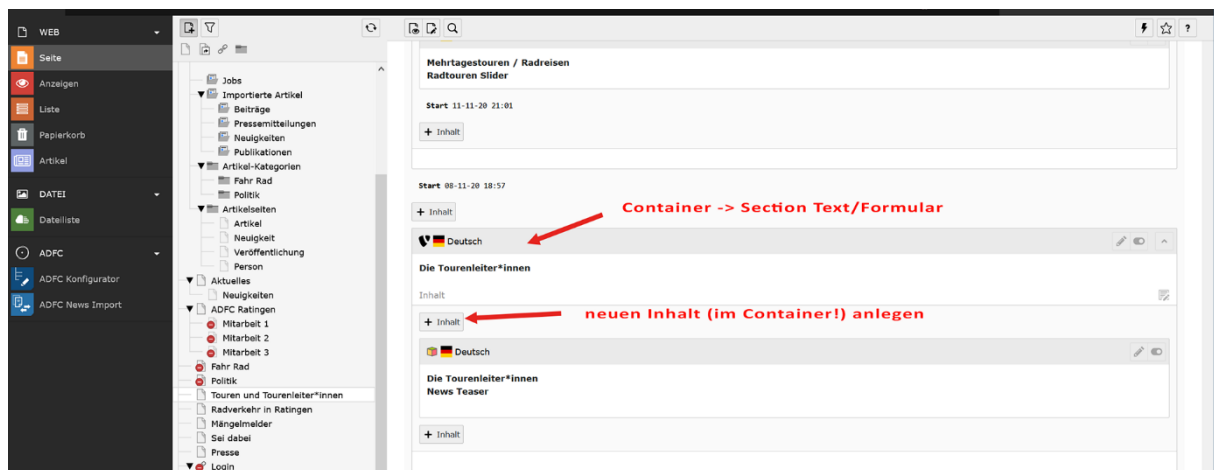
WEB
Seite
Anzeigen
Liste
Papierkorb
Artikel
DATEI
Dateiliste
ADFC
ADFC Konfigurator
ADFC News Import

Jobs
Importierte Artikel
Beiträge
Pressemitteilungen
Neuigkeiten
Publikationen
Artikel-Kategorien
Fahr Rad
Politik
Artikelseiten
Artikel
Neuigkeit
Veröffentlichung
Person
Aktuelles
Neuigkeiten
ADFC Ratingen
Mitarbeit 1
Mitarbeit 2
Mitarbeit 3
Fahr Rad
Politik
Touren und Tourenleiter*innen
Radverkehr in Ratingen
Mängelmelder
Sei dabei
Presse
Login

Mehrtagestouren / Radreisen
Radtouren Slider

Start 11-11-20 21:01

+ Inhalt

Start 08-11-20 18:57

+ Inhalt

Container -> Section Text/Formular

Deutsch

Die Tourenleiter*innen

Inhalt

+ Inhalt

neuen Inhalt (im Container!) anlegen

Deutsch

Die Tourenleiter*innen
News Teaser

+ Inhalt